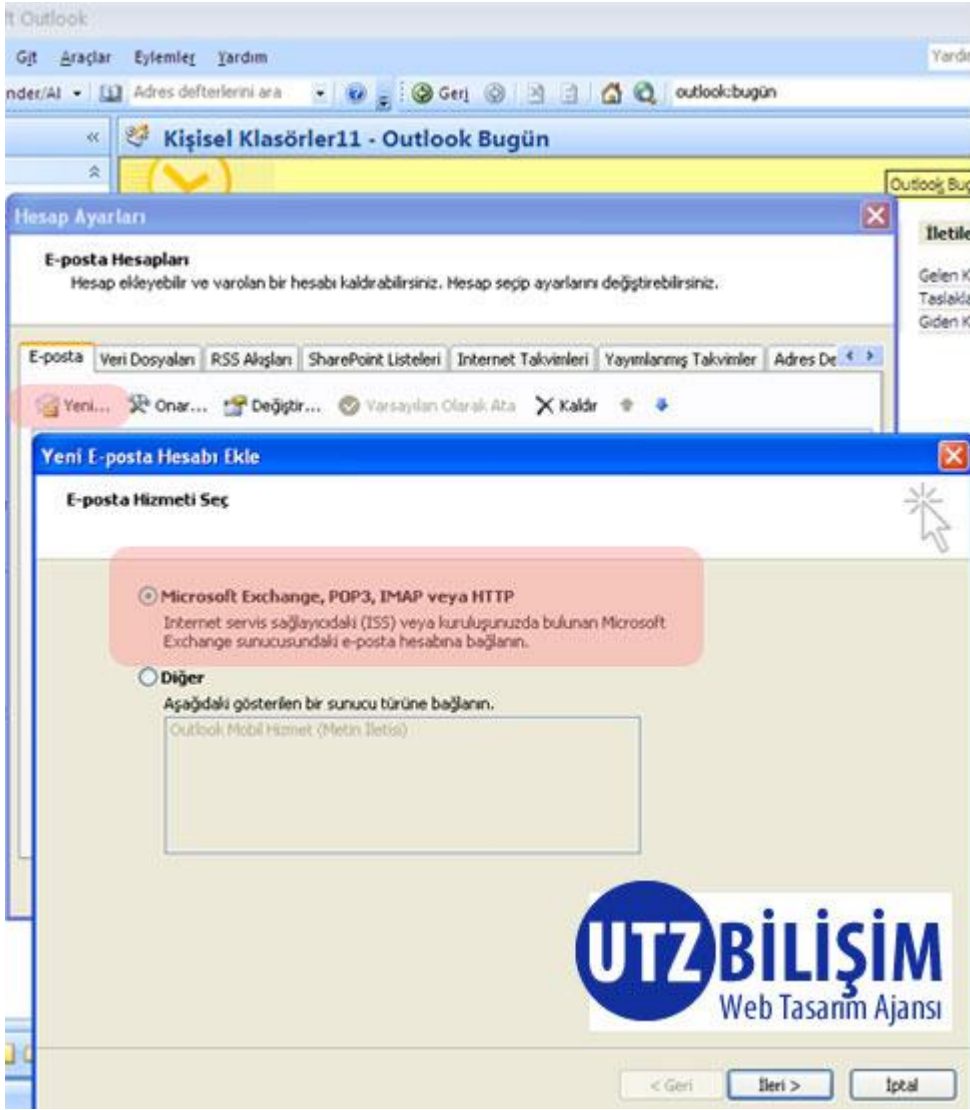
t Outlook

Git Araçlar Eylemler Yardım

Yardı

nder/Al Adres defterlerini ara Geri outlook:bugün

Kişisel Klasörler11 - Outlook Bugün

Outlook Bu

Hesap Ayarları

E-posta Hesapları
Hesap ekleyebilir ve varolan bir hesabı kaldırabilirsiniz. Hesap seçip ayarlarını değiştirebilirsiniz.

İletile

Gelen K
Taslakl
Giden K

E-posta | Veri Dosyaları | RSS Akışları | SharePoint Listeleri | Internet Takvimleri | Yayımlanmış Takvimler | Adres De

Yeni... Onar... Değiştir... Varsayılan Olarak Ata Kaldır

Yeni E-posta Hesabı Ekle

E-posta Hizmeti Seç

Microsoft Exchange, POP3, IMAP veya HTTP
Internet servis sağlayıcıdaki (ISS) veya kuruluşunuzda bulunan Microsoft Exchange sunucusundaki e-posta hesabına bağlanın.

Diğer
Aşağıdaki gösterilen bir sunucu türüne bağlanın.

Outlook Mobil Hizmet (Metin İletisi)

UTZ BİLİŞİM
Web Tasarım Ajansı

< Geri | İleri > | İptal